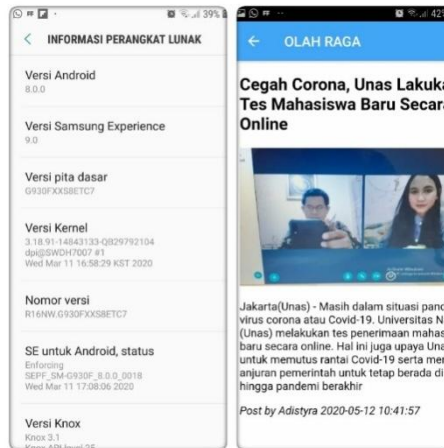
INFORMASI PERANGKAT LUNAK

Versi Android
8.0.0

Versi Samsung Experience

Versi pita dasar
G930FXXS8ETC7

Versi Kernel
3.18.91-14843133-QB29792104
dpi@SWDH7007 #1
Wed Mar 11 16:58:29 KST 2020

Nomor versi
R16NW.G930FXXS8ETC7

SE untuk Android, status
Enforcing
SEPF_SM-G930F_8.0.0_0018
Wed Mar 11 17:08:06 2020

Versi Knox
Knox 3.1

OLAH RAGA

Cegah Corona, Unas Lakuk Tes Mahasiswa Baru Secar Online

Jakarta(Unas) - Masih dalam situasi panc virus corona atau Covid-19, Universitas N (Unas) melakukan tes penerimaan mahas baru secara online. Hal ini juga upaya Una untuk memutus rantai Covid-19 serta mei anjuran pemerintah untuk tetap berada di hingga pandemi berakhir

Post by Adistyra 2020-05-12 10:41:57